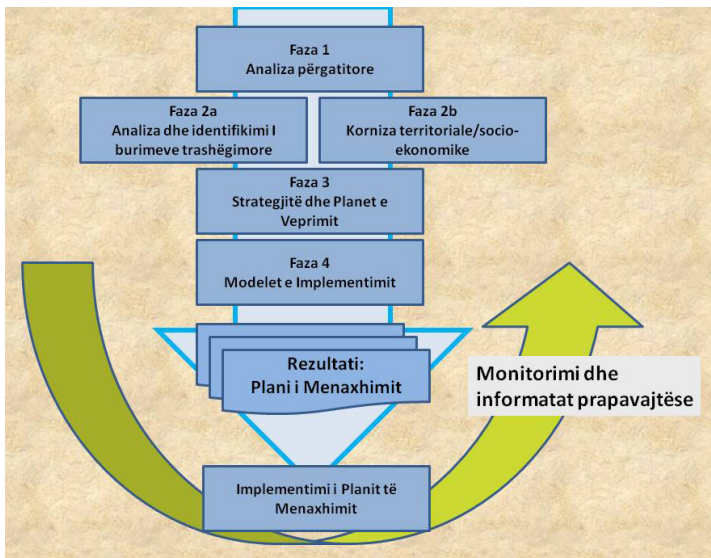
Faza 1
Analiza përgatitore

Faza 2a
Analiza dhe identifikimi I burimeve trashëgimore

Faza 2b
Korniza territoriale/socio-ekonomike

Faza 3
Strategjitë dhe Planet e Veprimit

Faza 4
Modelet e Implementimit

Rezultati:
Plani i Menaxhimit

Monitorimi dhe informatat prapavajtëse

Implementimi i Planit të Menaxhimit